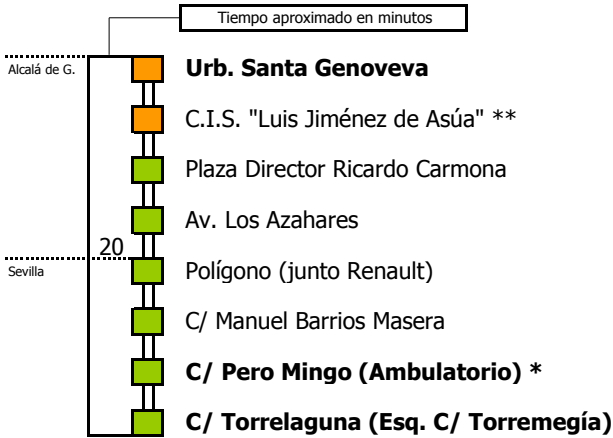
Tiempo aproximado en minutos

Alcalá de G.

Urb. Santa Genoveva

C.I.S. "Luis Jiménez de Asúa" **

Plaza Director Ricardo Carmona

Av. Los Azahares

20

Sevilla

Polígono (junto Renault)

C/ Manuel Barrios Masera

C/ Pero Mingo (Ambulatorio) *

C/ Torrelaguna (Esq. C/ Torremegía)